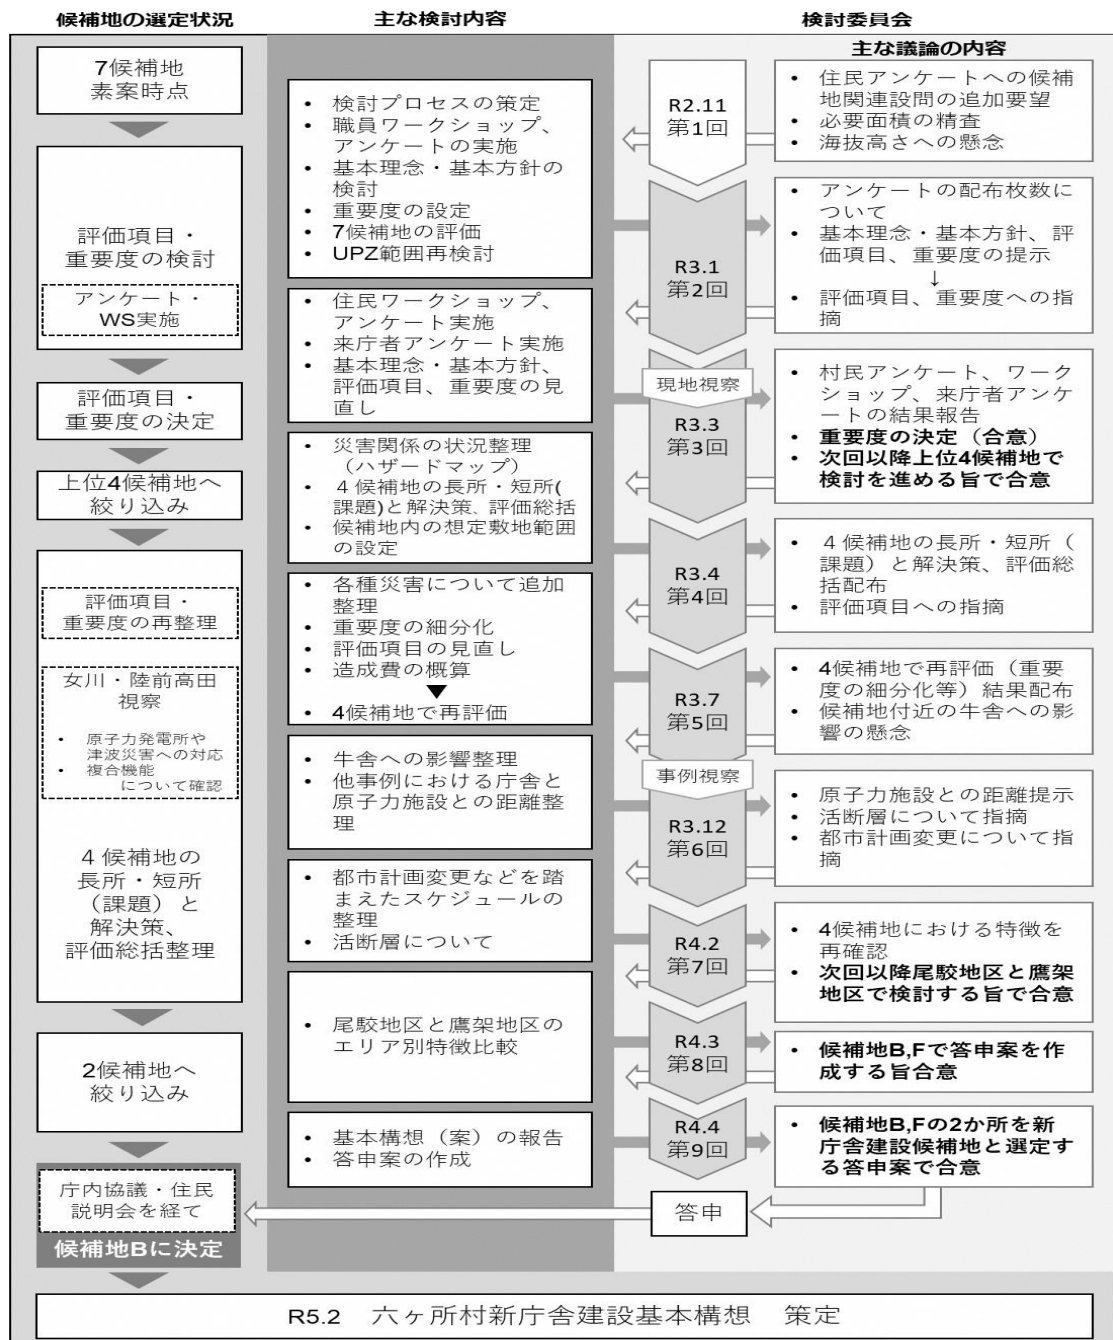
候補地の選定状況

7候補地
素案時点

評価項目・
重要度の検討

アンケート・
WS実施

評価項目・
重要度の決定

上位4候補地へ
絞り込み

評価項目・
重要度の再整理

女川・陸前高田
視察

- 原子力発電所や津波災害への対応
- 複合機能について確認

4候補地の
長所・短所
(課題) と
解決策、
評価総括整理

2候補地へ
絞り込み

庁内協議・住民
説明会を経て

候補地Bに決定

主な検討内容

- 検討プロセスの策定
- 職員ワークショップ、アンケートの実施
- 基本理念・基本方針の検討
- 重要度の設定
- 7候補地の評価
- UPZ範囲再検討

- 住民ワークショップ、アンケート実施
- 来庁者アンケート実施
- 基本理念・基本方針、評価項目、重要度の見直し

- 災害関係の状況整理（ハザードマップ）
- 4候補地の長所・短所(課題)と解決策、評価総括
- 候補地内の想定敷地範囲の設定

- 各種災害について追加整理
- 重要度の細分化
- 評価項目の見直し
- 造成費の概算
▼
- 4候補地で再評価

- 牛舎への影響整理
- 他事例における庁舎と原子力施設との距離整理

- 都市計画変更などを踏まえたスケジュールの整理
- 活断層について

- 尾駮地区と鷹架地区のエリア別特徴比較

- 基本構想（案）の報告
- 答申案の作成

検討委員会

主な議論の内容

R2.11
第1回

- 住民アンケートへの候補地関連設問の追加要望
- 必要面積の精査
- 海抜高さへの懸念

R3.1
第2回

- アンケートの配布枚数について
- 基本理念・基本方針、評価項目、重要度の提示
↓
- 評価項目、重要度への指摘

現地視察

R3.3
第3回

- 村民アンケート、ワークショップ、来庁者アンケートの結果報告
- 重要度の決定（合意）
- 次回以降上位4候補地で検討を進める旨で合意

R3.4
第4回

- 4候補地の長所・短所（課題）と解決策、評価総括配布
- 評価項目への指摘

R3.7
第5回

- 4候補地で再評価（重要度の細分化等）結果配布
- 候補地付近の牛舎への影響の懸念

事例視察

R3.12
第6回

- 原子力施設との距離提示
- 活断層について指摘
- 都市計画変更について指摘

R4.2
第7回

- 4候補地における特徴を再確認
- 次回以降尾駮地区と鷹架地区で検討する旨で合意

R4.3
第8回

- 候補地B,Fで答申案を作成する旨合意

R4.4
第9回

- 候補地B,Fの2か所を新庁舎建設候補地と選定する答申案で合意

答申

R5.2　六ヶ所村新庁舎建設基本構想　策定